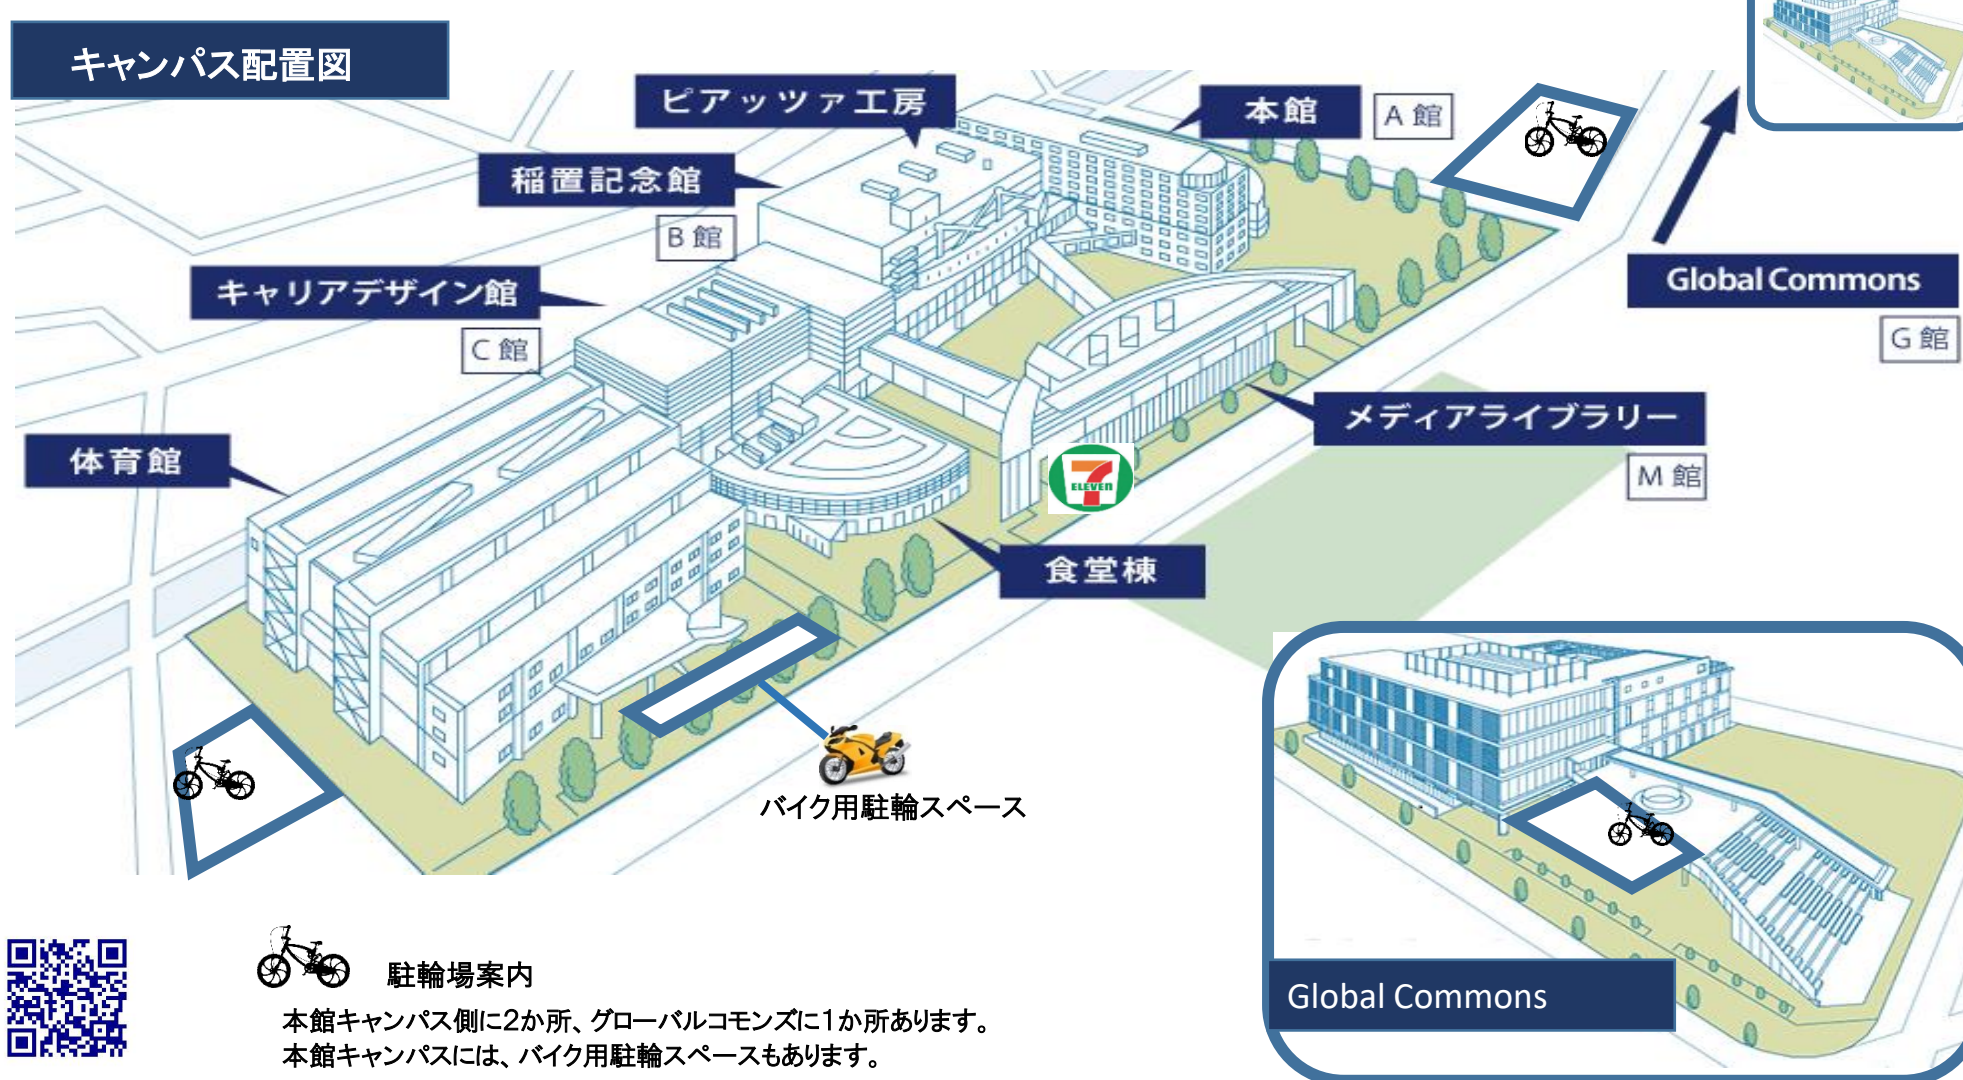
キャンパス配置図

ピアッツァ工房

本館

A 館

稲置記念館

B 館

キャリアデザイン館

C 館

Global Commons

G 館

体育館

メディアライブラリー

M 館

ELEVEN

食堂棟

バイク用駐輪スペース

駐輪場案内

本館キャンパス側に2か所、グローバルコモンズに1か所あります。
本館キャンパスには、バイク用駐輪スペースもあります。

Global Commons